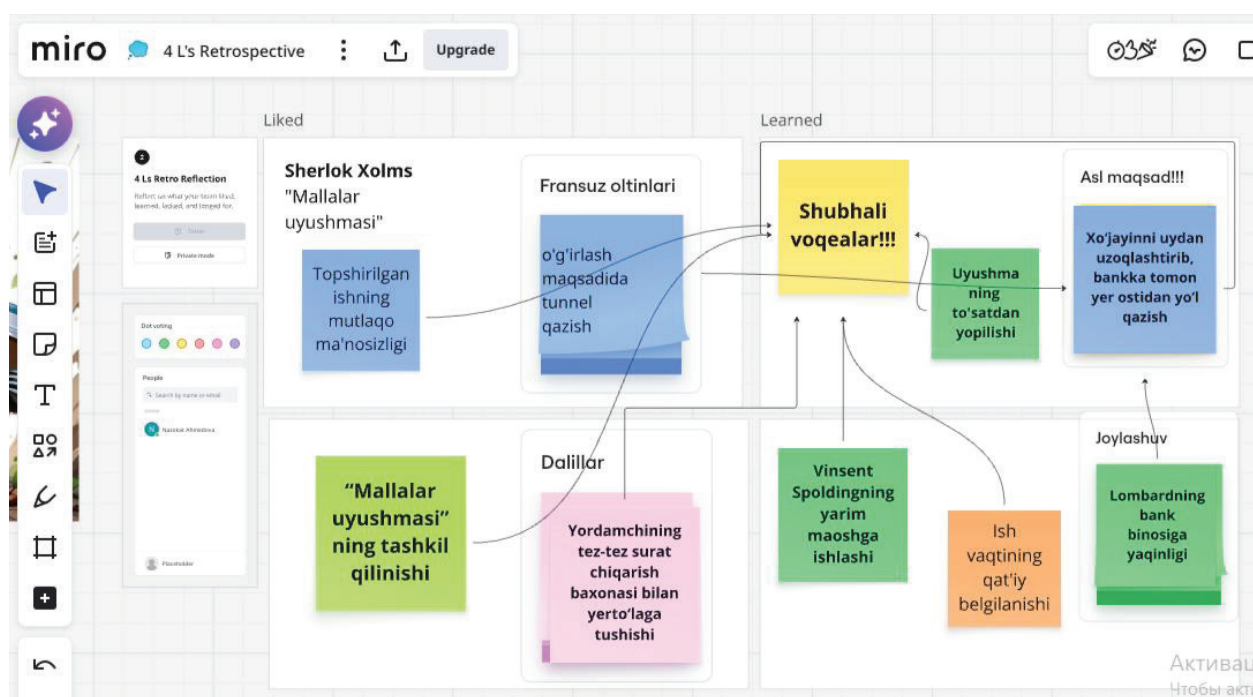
miro 4 L's Retrospective Upgrade

Liked

Learned

4 Ls Retro Reflection

Reflect on what your team liked, learned, lacked, and longed for.

Private mode

Dot voting

People

Search by name or email

Nazokat Ahmedova

Placeholder

Sherlok Xolms "Mallalar uyushmasi"

Topshirilgan ishning mutlaqo ma'nosizligi

Fransuz oltinlari

o'g'irlash maqsadida tunnel qazish

Shubhali voqealar!!!

Uyushma ning to'satdan yopilishi

Asl maqsad!!!

Xo'jayinni uydan uzoqlashtirib, bankka tomon yer ostidan yo'l qazish

"Mallalar uyushmasi" ning tashkil qilinishi

Dalillar

Yordamchining tez-tez surat chiqarish baxonasi bilan yerto'laga tushishi

Vinsent Spoldingning yarim maoshga ishlashi

Ish vaqtining qat'iy belgilanishi

Joylashuv

Lombardning bank binosiga yaqinligi

Активац
Чтобы акт